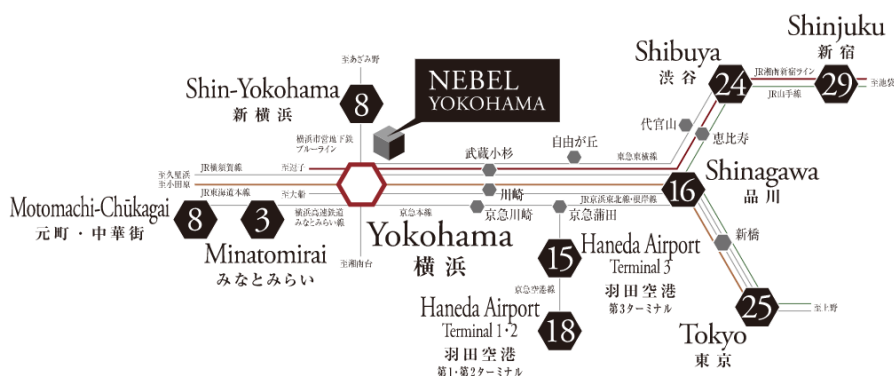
Shinjuku
新宿
Shibuya
渋谷
24
29
JR湘南新宿ライン
至池袋
JR山手線
至あざみ野
Shin-Yokohama
新横浜
8
NEBEL
YOKOHAMA
横浜市営地下鉄
ブルーライン
自由が丘
代官山
恵比寿
東急東横線
武蔵小杉
Shinagawa
品川
至久里浜
至小田原
JR横須賀線
至逗子
JR東海道本線
至大船
16
川崎
JR京浜東北線・根岸線
Motomachi-Chūkagai
元町・中華街
8
3
横浜高速鉄道
みなとみらい線
京急本線
京急川崎
京急蒲田
Minatomirai
みなとみらい
Yokohama
横浜
Haneda Airport
Terminal 3
羽田空港
第3ターミナル
15
新橋
至湘南台
京急空港線
Haneda Airport
Terminal 1・2
羽田空港
第1・第2ターミナル
18
25
至上野
Tokyo
東京